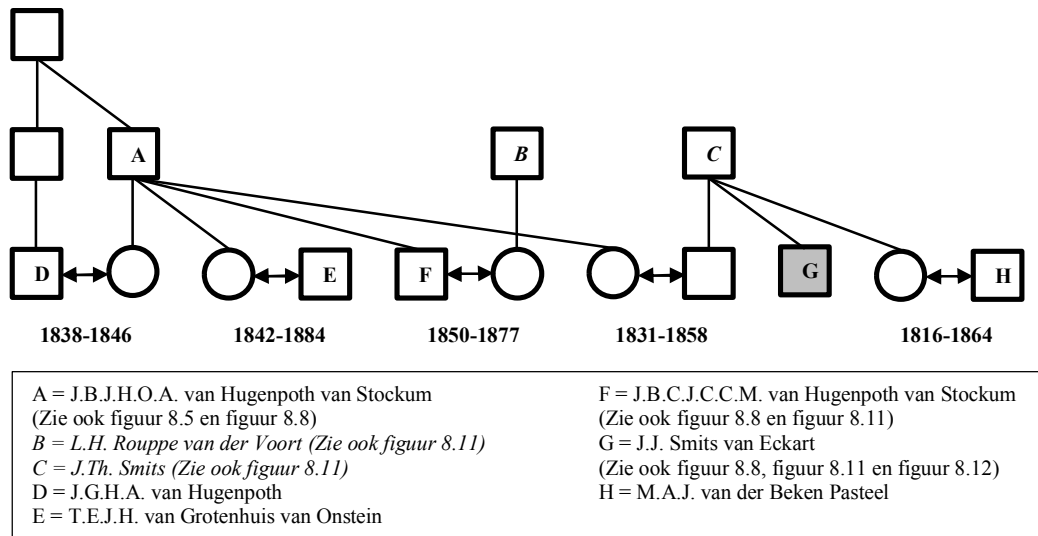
A

B

C

D

E

F

G

H

1838-1846

1842-1884

1850-1877

1831-1858

1816-1864

A = J.B.J.H.O.A. van Hugenpoth van Stockum
(Zie ook figuur 8.5 en figuur 8.8)
B = L.H. Rouppe van der Voort (Zie ook figuur 8.11)
C = J.Th. Smits (Zie ook figuur 8.11)
D = J.G.H.A. van Hugenpoth
E = T.E.J.H. van Grotenhuis van Onstein

F = J.B.C.J.C.C.M. van Hugenpoth van Stockum
(Zie ook figuur 8.8 en figuur 8.11)
G = J.J. Smits van Eckart
(Zie ook figuur 8.8, figuur 8.11 en figuur 8.12)
H = M.A.J. van der Beken Pasteel